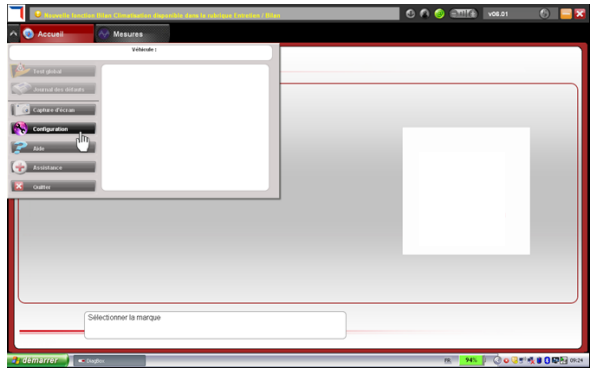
Nouvelle fonction Bilan Climatisation disponible dans la rubrique Entretien / Bilan

v08.01

Accueil

Mesures

Véhicule :

Test global

Journal des défauts

Capture d'écran

Configuration

Aide

Assistance

Quitter

Sélectionner la marque

démarrer

DiagBox

94%

09:24